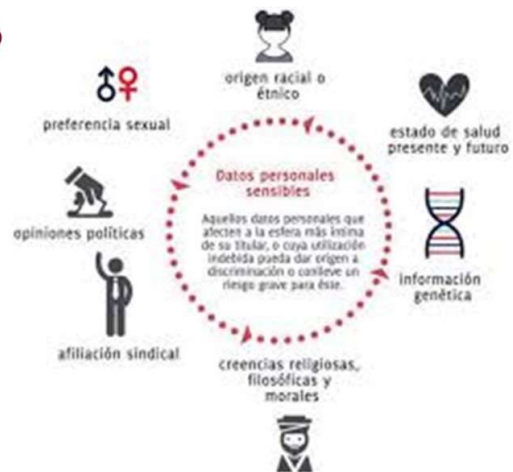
origen racial o étnico

preferencia sexual

estado de salud presente y futuro

Datos personales sensibles

Aquellos datos personales que afecten a la esfera más íntima de su titular, o cuya utilización indebida pueda dar origen a discriminación o conlleve un riesgo grave para éste.

opiniones políticas

información genética

afiliación sindical

creencias religiosas, filosóficas y morales